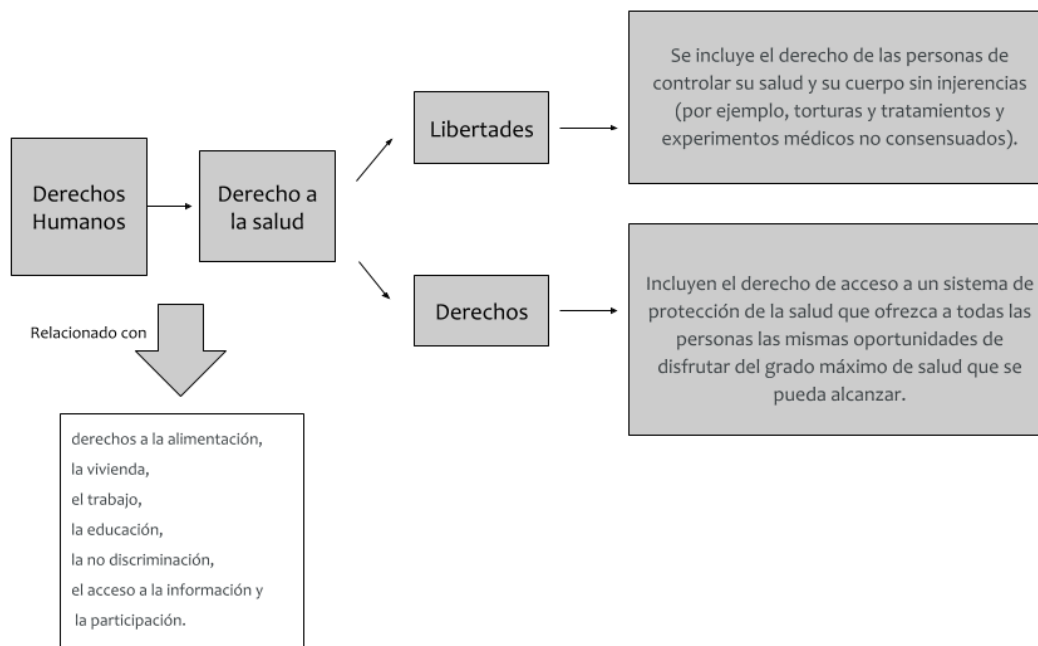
Derechos Humanos

Derecho a la salud

Libertades

Se incluye el derecho de las personas de controlar su salud y su cuerpo sin injerencias (por ejemplo, torturas y tratamientos y experimentos médicos no consensuados).

Derechos

Incluyen el derecho de acceso a un sistema de protección de la salud que ofrezca a todas las personas las mismas oportunidades de disfrutar del grado máximo de salud que se pueda alcanzar.

Relacionado con

derechos a la alimentación,
la vivienda,
el trabajo,
la educación,
la no discriminación,
el acceso a la información y
la participación.